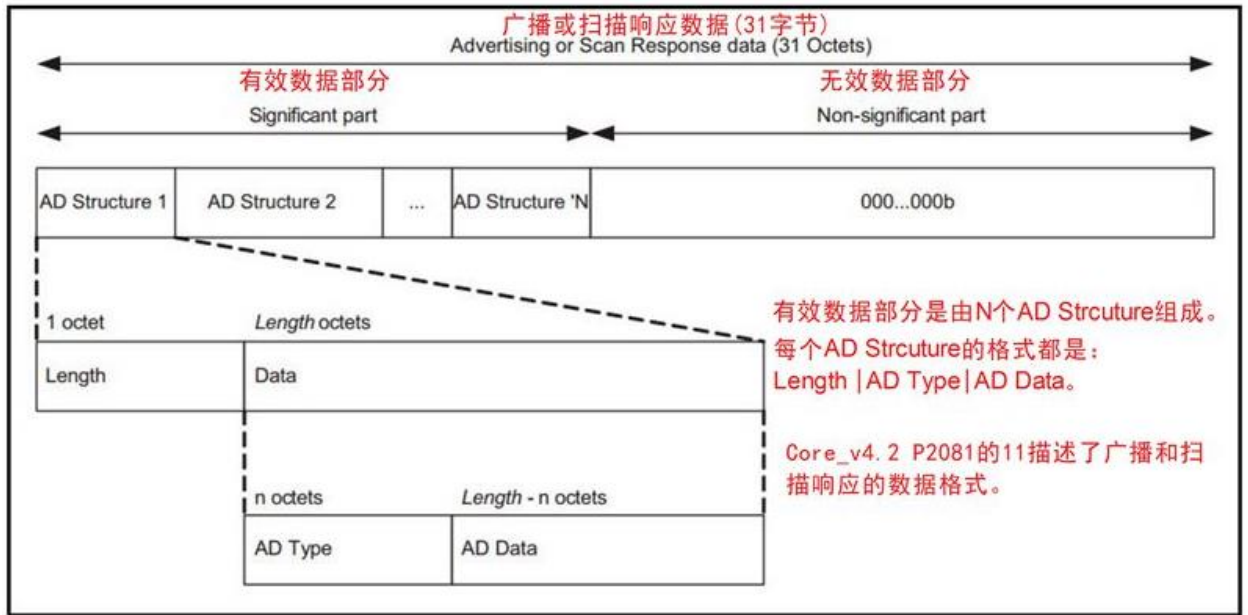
广播或扫描响应数据(31字节)
Advertising or Scan Response data (31 Octets)

有效数据部分
Significant part

无效数据部分
Non-significant part

| AD Structure 1 | AD Structure 2 | ... | AD Structure 'N | 000...000b |
|---|---|---|---|---|

1 octet
*Length* octets

| Length | Data |
|---|---|

有效数据部分是由N个AD Strcuture组成。
每个AD Strcuture的格式都是：
Length |AD Type|AD Data。

n octets
*Length* - n octets

| AD Type | AD Data |
|---|---|

Core_v4.2 P2081的11描述了广播和扫描响应的数据格式。